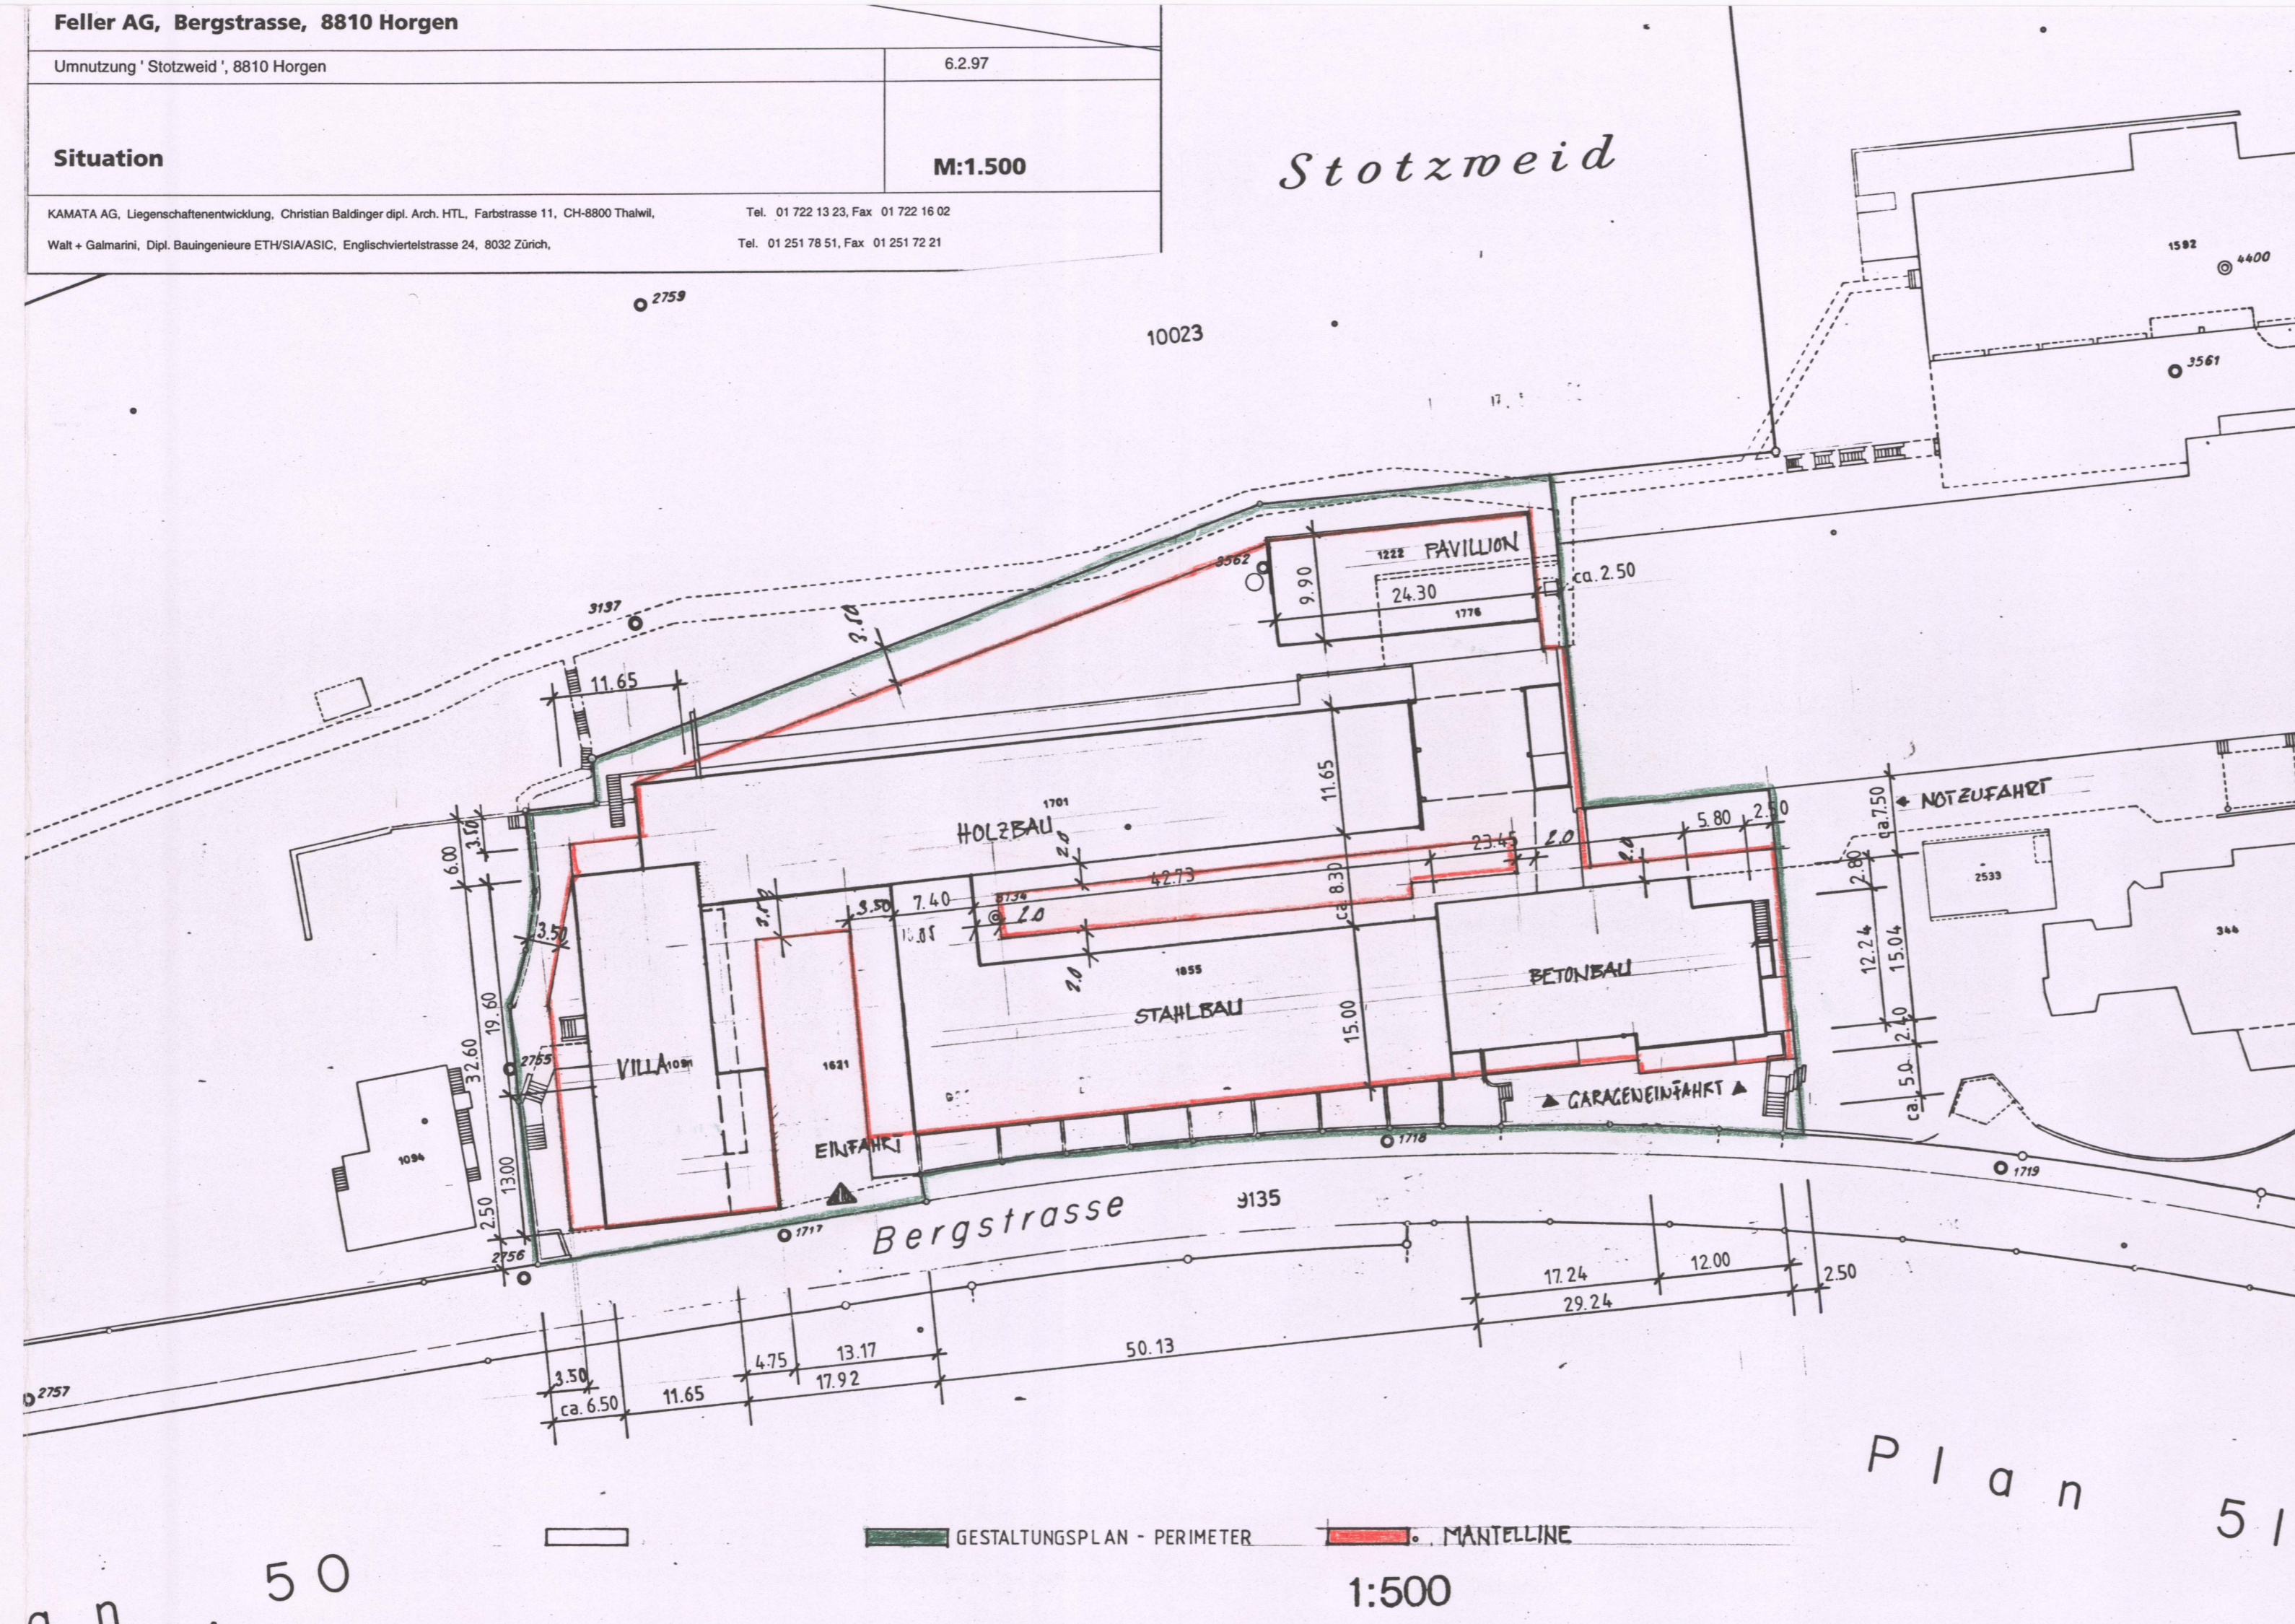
Feller AG, Bergstrasse, 8810 Horgen

Umnutzung ' Stotzweid ', 8810 Horgen

6.2.97

Situation

M:1.500

KAMATA AG, Liegenschaftenentwicklung, Christian Baldinger dipl. Arch. HTL, Farbstrasse 11, CH-8800 Thalwil, Tel. 01 722 13 23, Fax 01 722 16 02

Walt + Galmarini, Dipl. Bauingenieure ETH/SIA/ASIC, Englischviertelstrasse 24, 8032 Zürich, Tel. 01 251 78 51, Fax 01 251 72 21

Stotzweid

2759

10023

1592

4400

3561

3137

3562

1222 PAVILLION

9.90

24.30

1776

ca. 2.50

11.65

3.10

1701

HOLZBAU

11.65

NOTZUFAHRT

ca. 7.50

5.80

2.50

23.45

2.0

2.0

42.73

2.80

2533

6.00

3.50

8734

2.0

7.40

3.50

10.05

8.30

344

3.50

2.0

1855

BETONBAU

12.24

15.04

STAHLBAU

19.60

15.00

2.40

32.60

2755

VILLA 1091

1621

GARAGENEINFAHRT

ca. 5.0

1094

EINFAHRT

1718

1719

13.00

9135

2.50

1717

Bergstrasse

2756

17.24

12.00

2.50

29.24

3.50

4.75

13.17

50.13

2757

ca. 6.50

11.65

17.92

Plan 51

GESTALTUNGSPLAN - PERIMETER

MANTELLINE

an 50

1:500